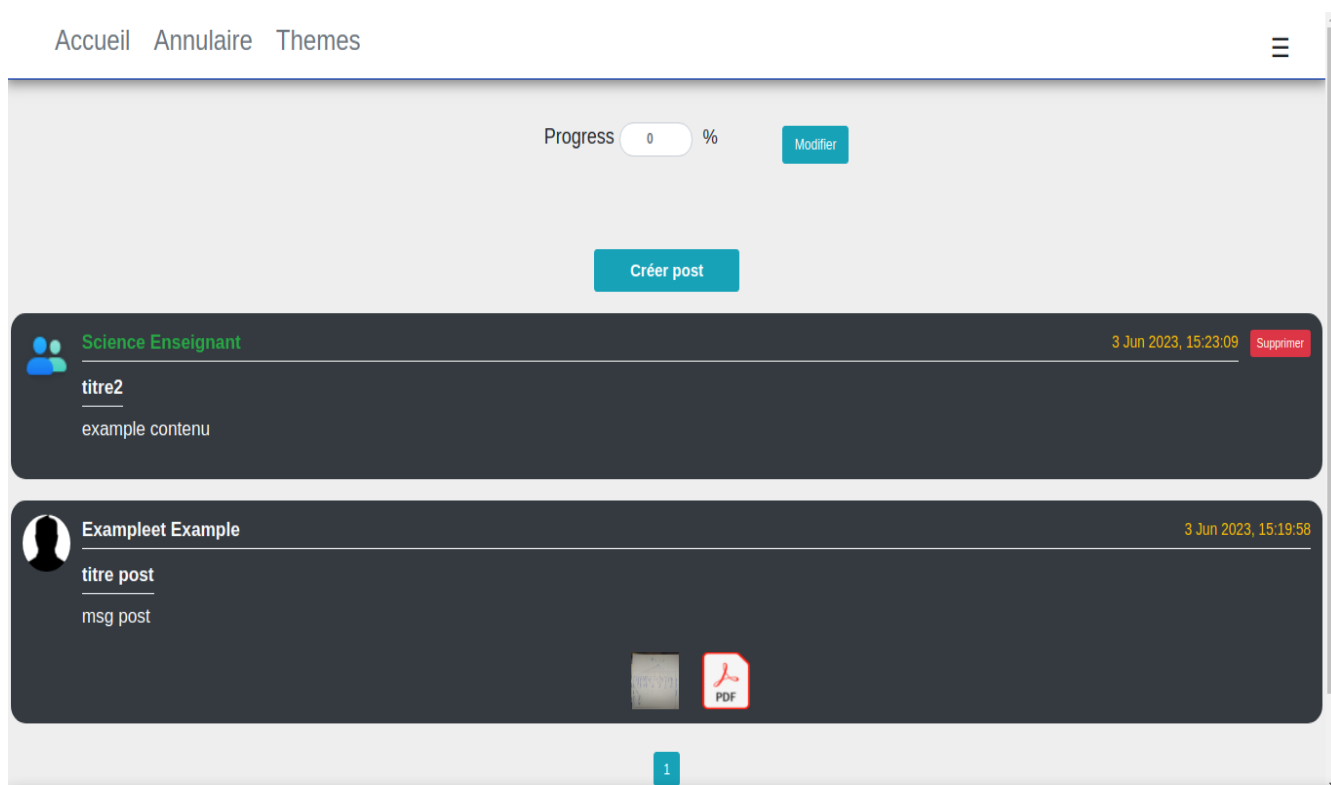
Accueil Annulaire Themes

☰

Progress 0 %

Modifier

Créer post

Science Enseignant

3 Jun 2023, 15:23:09

Supprimer

titre2

example contenu

Exampleet Example

3 Jun 2023, 15:19:58

titre post

msg post

PDF

1